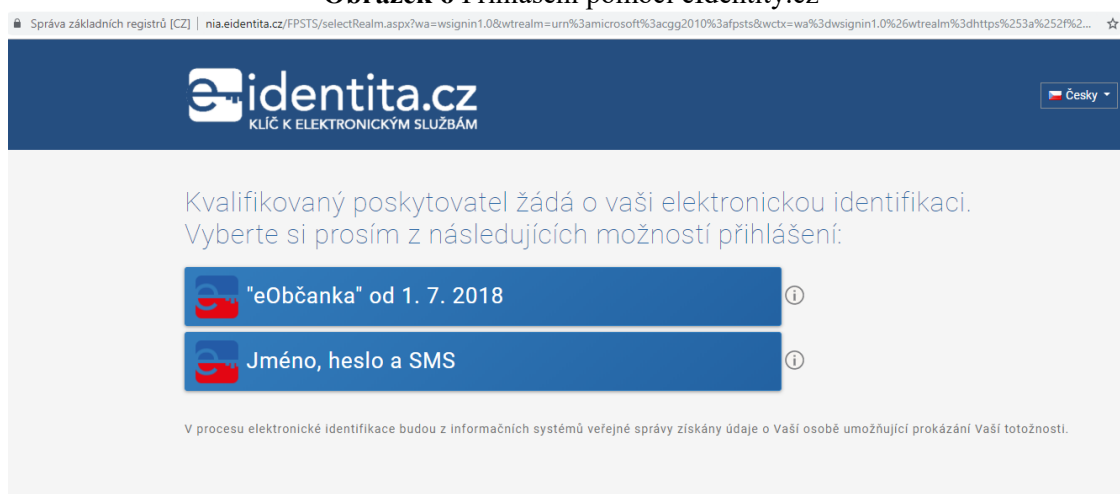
Obrázek 6 Přihlášení pomocí eidentity.cz

Správa základních registrů [CZ] | nia.eidentita.cz/FPSTS/selectRealm.aspx?wa=wsignin1.0&wtrealm=urn%3amicrosoft%3acgg2010%3afpsts&wctx=wa%3dwsignin1.0%26wtrealm%3dhttps%253a%252f%2...

eidentita.cz
KLÍČ K ELEKTRONICKÝM SLUŽBÁM

Česky

Kvalifikovaný poskytovatel žádá o vaši elektronickou identifikaci. Vyberte si prosím z následujících možností přihlášení:

"eObčanka" od 1. 7. 2018

Jméno, heslo a SMS

V procesu elektronické identifikace budou z informačních systémů veřejné správy získány údaje o Vaší osobě umožňující prokázání Vaší totožnosti.